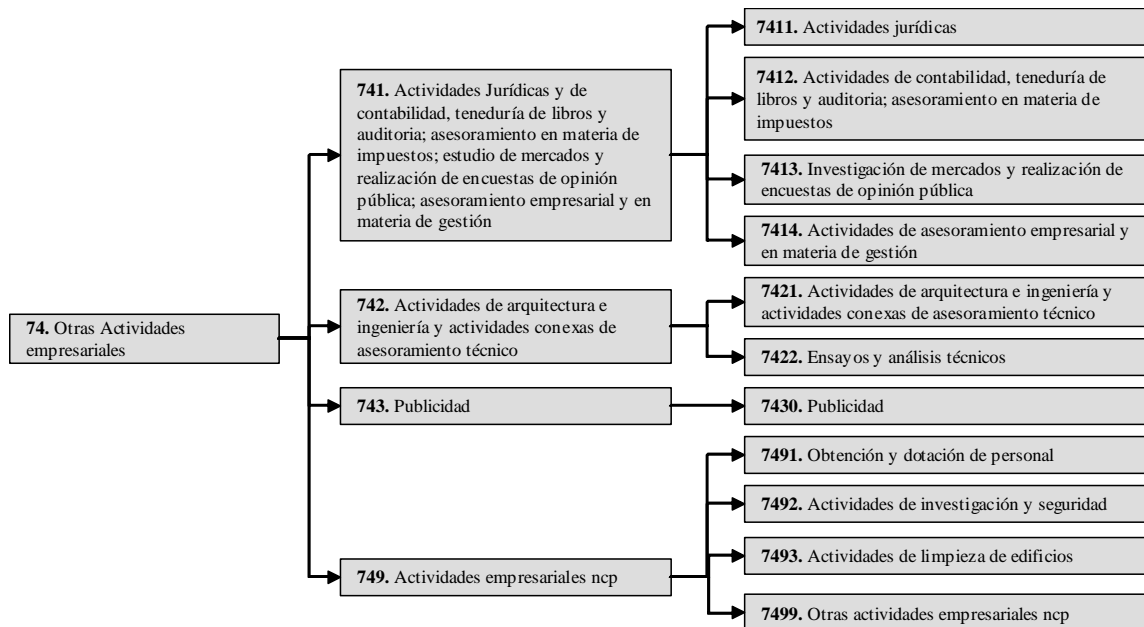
**74.** Otras Actividades empresariales

**741.** Actividades Jurídicas y de contabilidad, teneduría de libros y auditoria; asesoramiento en materia de impuestos; estudio de mercados y realización de encuestas de opinión pública; asesoramiento empresarial y en materia de gestión

**7411.** Actividades jurídicas

**7412.** Actividades de contabilidad, teneduría de libros y auditoria; asesoramiento en materia de impuestos

**7413.** Investigación de mercados y realización de encuestas de opinión pública

**7414.** Actividades de asesoramiento empresarial y en materia de gestión

**742.** Actividades de arquitectura e ingeniería y actividades conexas de asesoramiento técnico

**7421.** Actividades de arquitectura e ingeniería y actividades conexas de asesoramiento técnico

**7422.** Ensayos y análisis técnicos

**743.** Publicidad

**7430.** Publicidad

**749.** Actividades empresariales ncp

**7491.** Obtención y dotación de personal

**7492.** Actividades de investigación y seguridad

**7493.** Actividades de limpieza de edificios

**7499.** Otras actividades empresariales ncp